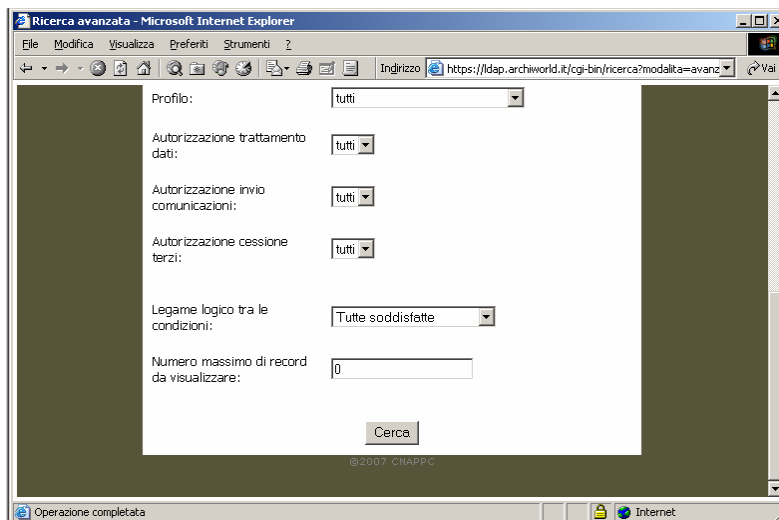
Ricerca avanzata - Microsoft Internet Explorer

File Modifica Visualizza Preferiti Strumenti ?

Indirizzo https://ldap.archiworld.it/cgi-bin/ricerca?modalita=avanz Vai

Profilo: tutti

Autorizzazione trattamento dati: tutti

Autorizzazione invio comunicazioni: tutti

Autorizzazione cessione terzi: tutti

Legame logico tra le condizioni: Tutte soddisfatte

Numero massimo di record da visualizzare: 0

Cerca

@2007 CNAPPC

Operazione completata

Internet